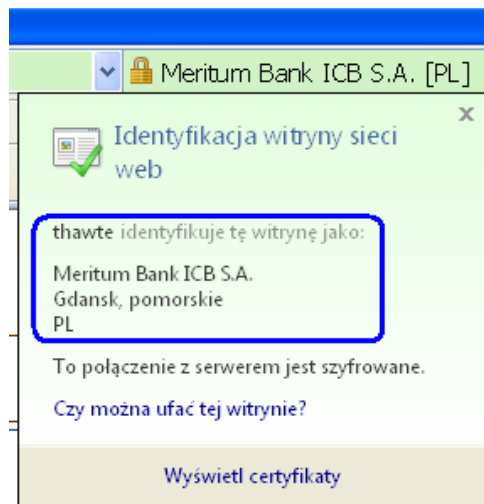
Meritum Bank ICB S.A. [PL]

x

Identyfikacja witryny sieci web

thawte identyfikuje tę witrynę jako:

Meritum Bank ICB S.A.
Gdansk, pomorskie
PL

To połączenie z serwerem jest szyfrowane.

Czy można ufać tej witrynie?

Wyświetl certyfikaty